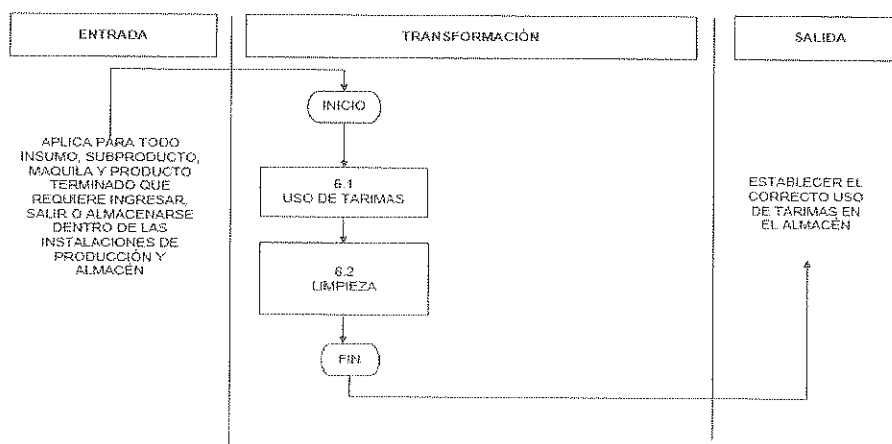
ENTRADA

TRANSFORMACIÓN

SALIDA

APLICA PARA TODO INSUMO, SUBPRODUCTO, MAQUILA Y PRODUCTO TERMINADO QUE REQUIERE INGRESAR, SALIR O ALMACENARSE DENTRO DE LAS INSTALACIONES DE PRODUCCIÓN Y ALMACÉN

INICIO

6.1
USO DE TARIMAS

6.2
LIMPIEZA

FIN

ESTABLECER EL CORRECTO USO DE TARIMAS EN EL ALMACÉN